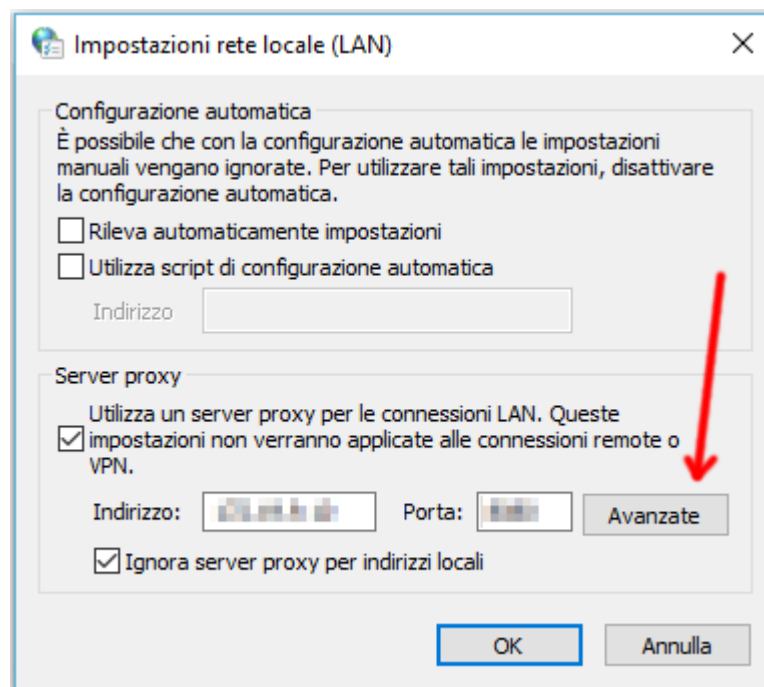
Impostazioni rete locale (LAN)

Configurazione automatica

È possibile che con la configurazione automatica le impostazioni manuali vengano ignorate. Per utilizzare tali impostazioni, disattivare la configurazione automatica.

Rileva automaticamente impostazioni

Utilizza script di configurazione automatica

Indirizzo

Server proxy

Utilizza un server proxy per le connessioni LAN. Queste impostazioni non verranno applicate alle connessioni remote o VPN.

Indirizzo: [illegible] Porta: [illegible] Avanzate

Ignora server proxy per indirizzi locali

OK Annulla